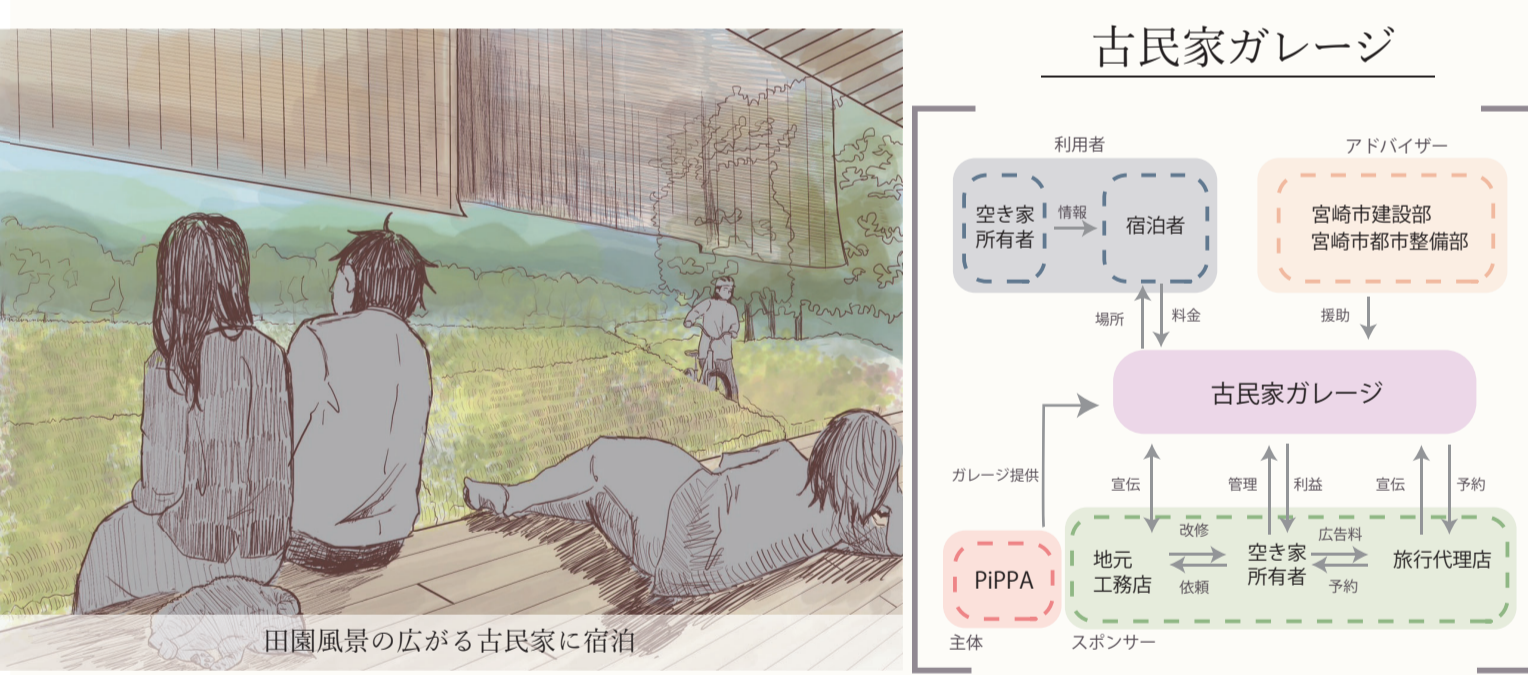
田園風景の広がる古民家に宿泊

古民家ガレージ

利用者

空き家所有者

情報

宿泊者

アドバイザー

宮崎市建設部
宮崎市都市整備部

場所

料金

援助

古民家ガレージ

ガレージ提供

宣伝

管理

利益

宣伝

予約

改修

広告料

PiPPA

地元工務店

空き家所有者

旅行代理店

依頼

予約

主体

スポンサー